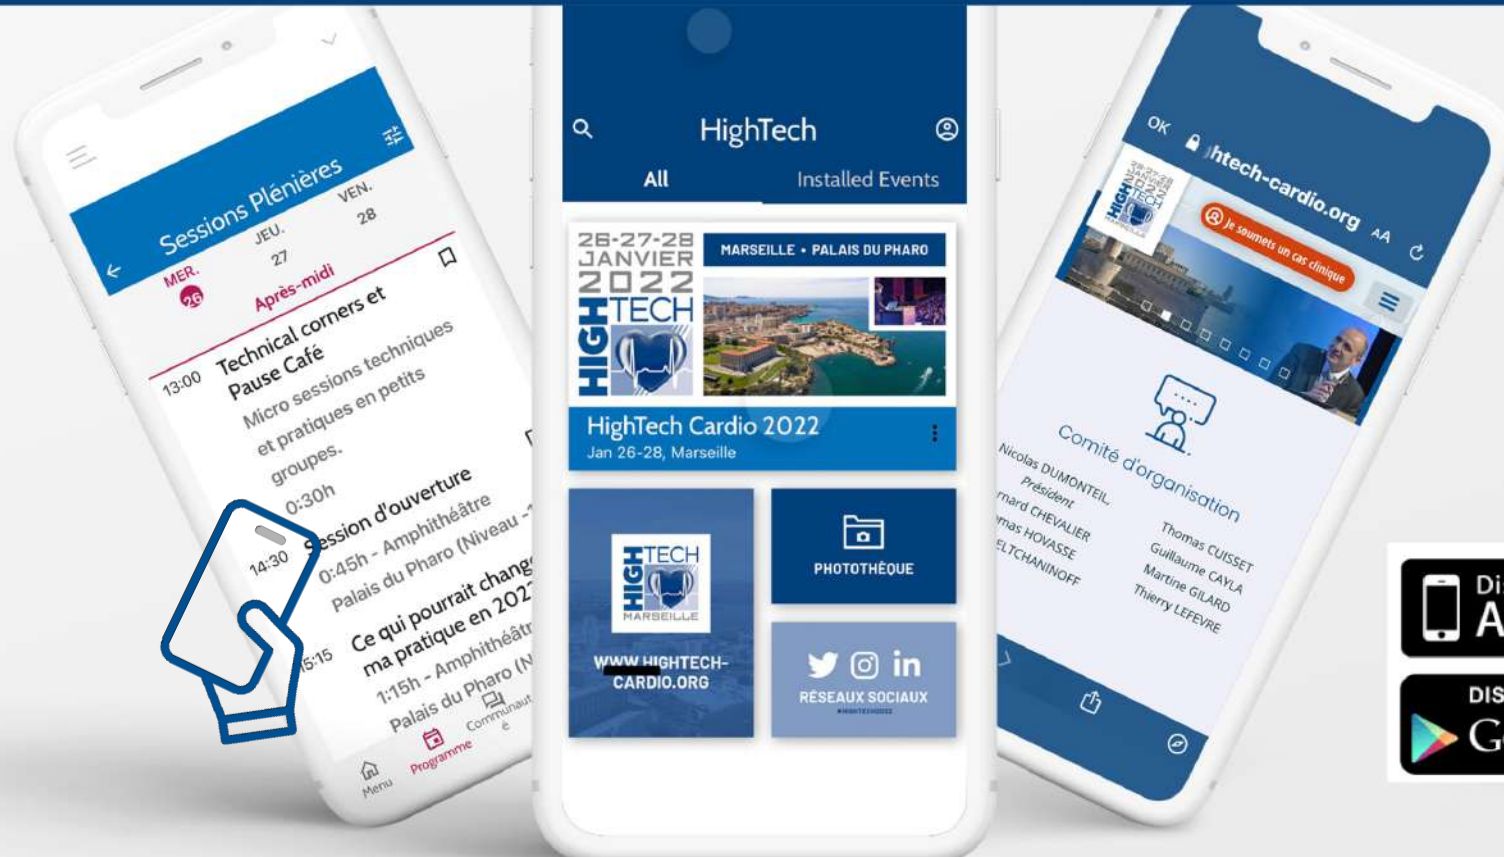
Sessions Plénières
MER. 26
JEU. 27
VEN. 28
Après-midi
13:00 Technical corners et Pause Café
Micro sessions techniques et pratiques en petits groupes.
0:30h
14:30 Session d'ouverture
0:45h - Amphithéâtre
Palais du Pharo (Niveau -
15:15 Ce qui pourrait chang ma pratique en 202
1:15h - Amphithéât
Palais du Pharo (N
Menu
Programme
Communauté

HighTech
All
Installed Events
26-27-28 JANVIER 2022
HIGH TECH
MARSEILLE • PALAIS DU PHARO
HighTech Cardio 2022
Jan 26-28, Marseille
HIGH TECH MARSEILLE
WWW.HIGHTECH-CARDIO.ORG
PHOTOTHÈQUE
RÉSEAUX SOCIAUX

OK
htech-cardio.org
AA
Je soumets un cas clinique
Comité d'organisation
Nicolas DUMONTEIL
Président
rnard CHEVALIER
mas HOVASSE
ELTCHANINOFF
Thomas CUISSET
Guillaume CAYLA
Martine GILARD
Thierry LEFEVRE

Di
A
DIS
G